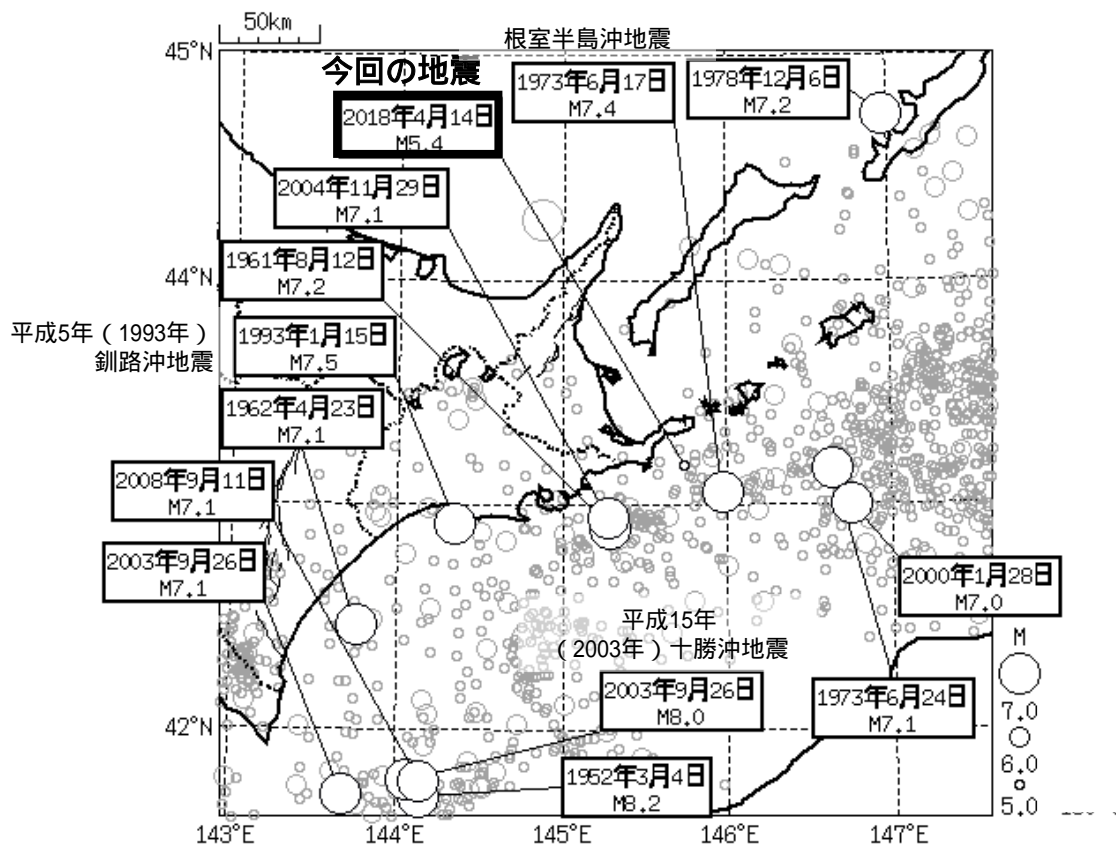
50km

45°N

根室半島沖地震

今回の地震

2018年4月14日
M5.4

1973年6月17日
M7.4

1978年12月6日
M7.2

2004年11月29日
M7.1

1961年8月12日
M7.2

44°N

平成5年（1993年）
釧路沖地震

1993年1月15日
M7.5

1962年4月23日
M7.1

2008年9月11日
M7.1

2003年9月26日
M7.1

2000年1月28日
M7.0

平成15年
（2003年）十勝沖地震

M

2003年9月26日
M8.0

1973年6月24日
M7.1

7.0

42°N

6.0

1952年3月4日
M8.2

5.0

143°E

144°E

145°E

146°E

147°E